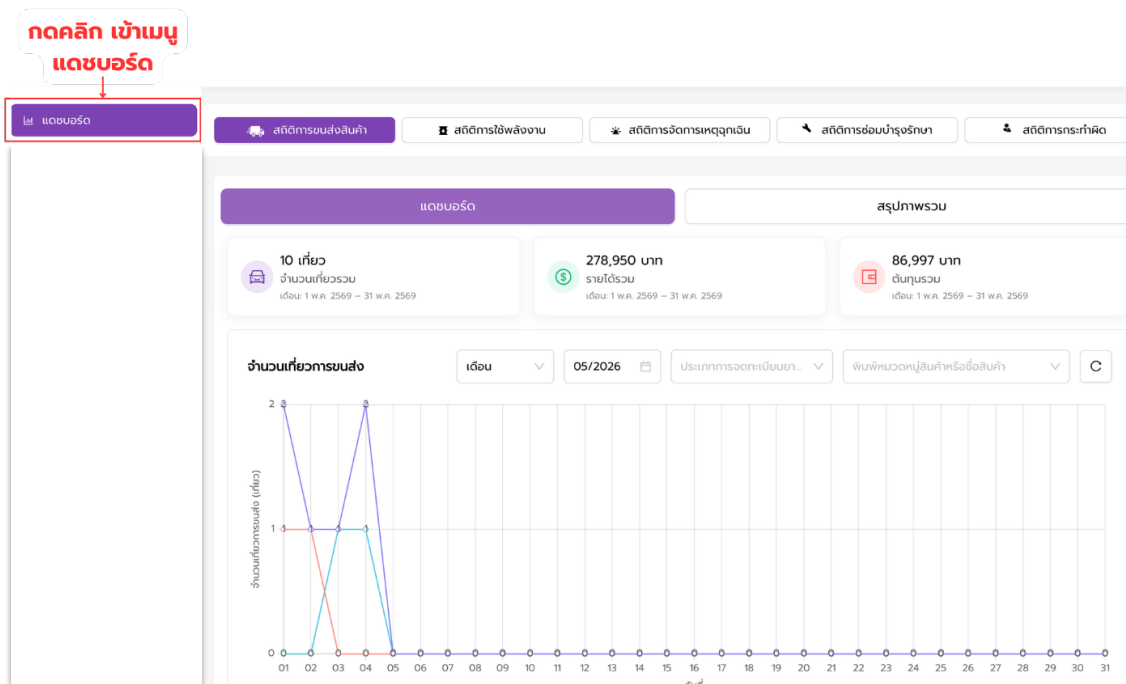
กดคลิก เข้าเมนู แดชบอร์ด

แดชบอร์ด

สถิติการขนส่งสินค้า
สถิติการใช้พลังงาน
สถิติการจัดการเหตุฉุกเฉิน
สถิติการซ่อมบำรุงรักษา
สถิติการกระทำผิด

แดชบอร์ด
สรุปภาพรวม

10 เที่ยว
จำนวนเที่ยวรวม
เดือน: 1 พ.ค. 2569 – 31 พ.ค. 2569

278,950 บาท
รายได้รวม
เดือน: 1 พ.ค. 2569 – 31 พ.ค. 2569

86,997 บาท
ต้นทุนรวม
เดือน: 1 พ.ค. 2569 – 31 พ.ค. 2569

จำนวนเที่ยวการขนส่ง
เดือน
05/2026
ประเภทการจดทะเบียนยา...
พิมพ์หมวดหมู่สินค้าหรือชื่อสินค้า

จำนวนเที่ยวการขนส่ง (เที่ยว)
2
1
0
01 02 03 04 05 06 07 08 09 10 11 12 13 14 15 16 17 18 19 20 21 22 23 24 25 26 27 28 29 30 31
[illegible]